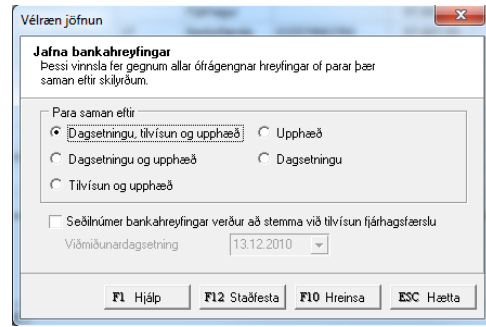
Vélræn jöfnun

Jafna bankahreyfingar
Þessi vinnsla fer gegnum allar ófrágengnar hreyfingar of parar þær saman eftir skilyrðum.

Para saman eftir
Dagsetningu, tilvísun og upphæð
Upphæð
Dagsetningu og upphæð
Dagsetningu
Tilvísun og upphæð

Seðilnúmer bankahreyfingar verður að stemma við tilvísun fjárhagsfærslu
Viðmiðunardagsetning 13.12.2010

F1 Hjálp
F12 Staðfesta
F10 Hreinsa
ESC Hætta